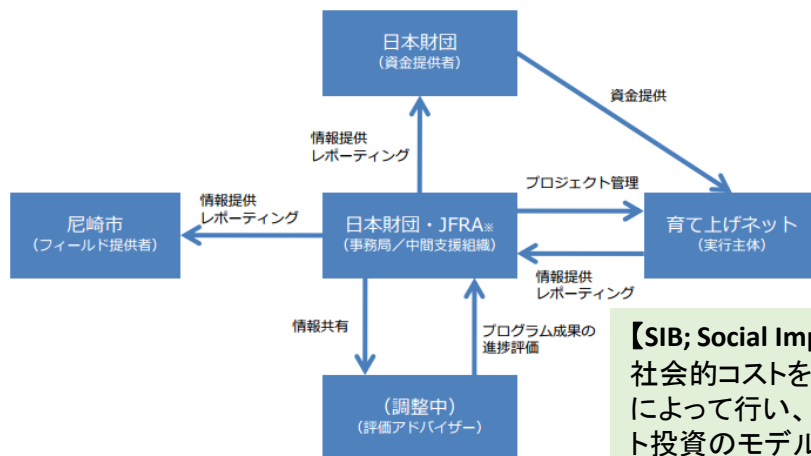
日本財団
（資金提供者）

資金提供

情報提供
レポーティング

尼崎市
（フィールド提供者）

情報提供
レポーティング

日本財団・JFRA※
（事務局／中間支援組織）

プロジェクト管理

育て上げネット
（実行主体）

情報提供
レポーティング

情報共有

プログラム成果の
進捗評価

（調整中）
（評価アドバイザー）

【SIB; Social Im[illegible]
社会的コストを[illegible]
によって行い、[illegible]
ト投資のモデル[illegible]